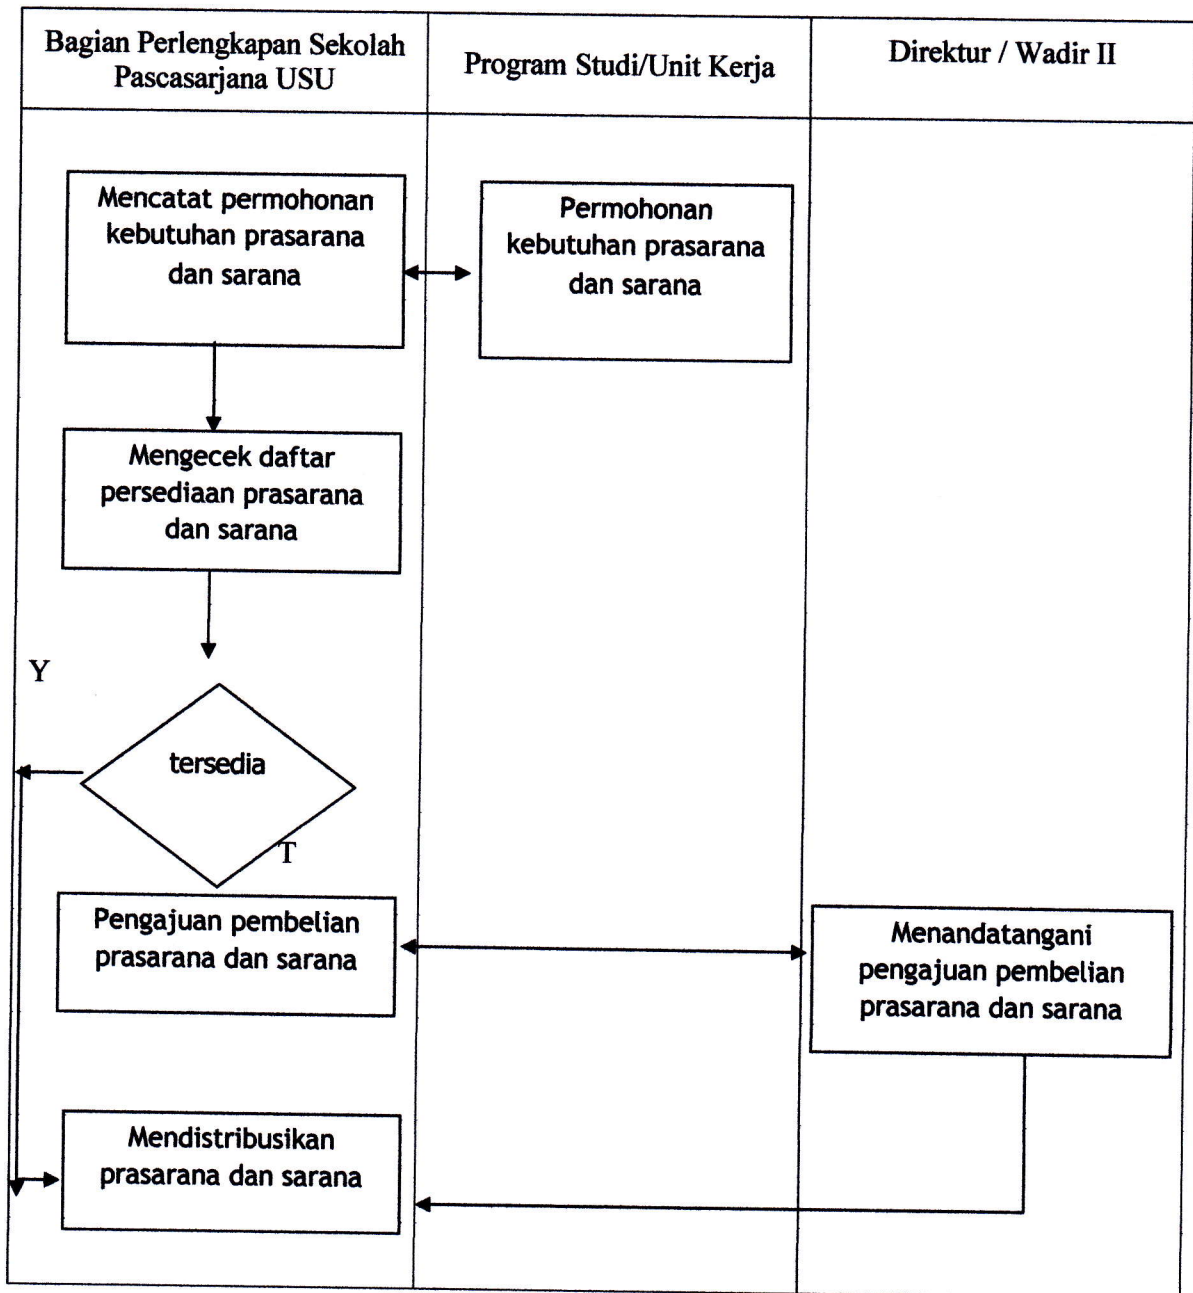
| Bagian Perlengkapan Sekolah Pascasarjana USU | Program Studi/Unit Kerja | Direktur / Wadir II |
|---|---|---|

Mencatat permohonan kebutuhan prasarana dan sarana

Permohonan kebutuhan prasarana dan sarana

Mengecek daftar persediaan prasarana dan sarana

Y

tersedia

T

Pengajuan pembelian prasarana dan sarana

Menandatangani pengajuan pembelian prasarana dan sarana

Mendistribusikan prasarana dan sarana